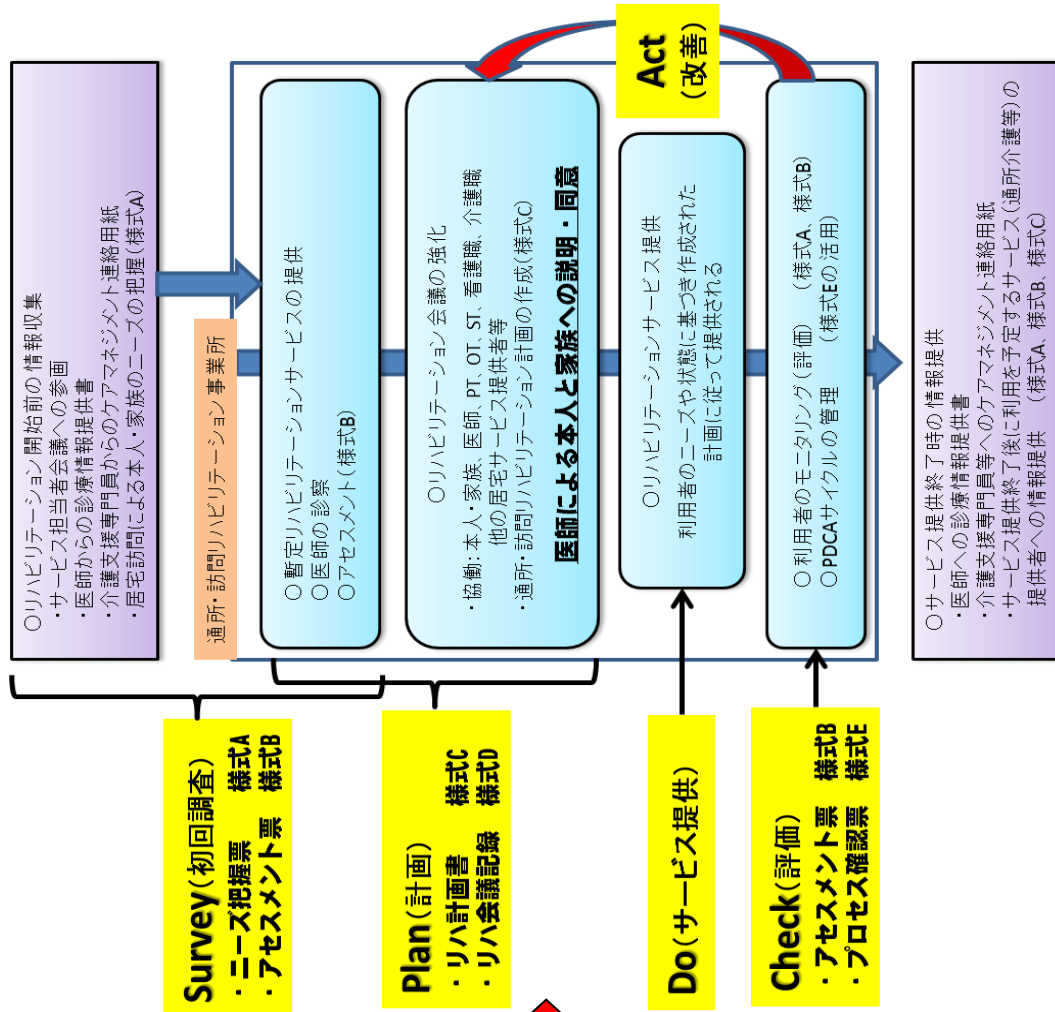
Act
（改善）

○リハビリテーション開始前の情報収集
・サービス担当者会議への参画
・医師からの診療情報提供書
・介護支援専門員からのケアマネジメント連絡用紙
・居宅訪問による本人・家族のニーズの把握（様式A）

通所・訪問リハビリテーション事業所

○暫定リハビリテーションサービスの提供
○医師の診察
○アセスメント（様式B）

○リハビリテーション会議の強化
・協働：本人・家族、医師、PT、OT、ST、看護職、介護職他の居宅サービス提供者等
・通所・訪問リハビリテーション計画の作成（様式C）
医師による本人と家族への説明・同意

○リハビリテーションサービス提供
利用者のニーズや状態に基づき作成された計画に従って提供される

○利用者のモニタリング（評価）（様式A、様式B）
○PDCAサイクルの管理（様式Eの活用）

○サービス提供終了時の情報提供
・医師への診療情報提供書
・介護支援専門員等へのケアマネジメント連絡用紙
・サービス提供終了後に利用を予定するサービス（通所介護等）の提供者への情報提供（様式A、様式B、様式C）

Survey（初回調査）
・ニーズ把握票　様式A
・アセスメント票　様式B

Plan（計画）
・リハ計画書　様式C
・リハ会議記録　様式D

Do（サービス提供）

Check（評価）
・アセスメント票　様式B
・プロセス確認票　様式E